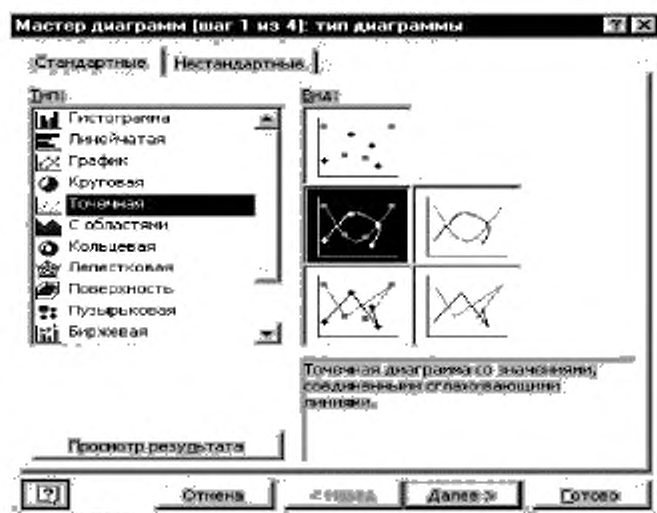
Мастер диаграмм (шаг 1 из 4): тип диаграммы

Стандартные | Нестандартные

Тип:
Гистограмма
Линейчатая
График
Круговая
Точечная
С областями
Кольцевая
Лепестковая
Поверхность
Пузырьковая
Биржевая

Вид:

Точечная диаграмма со значениями, соединенными сглаживающими линиями.

Просмотр результата

Отмена | < Назад | Далее > | Готово